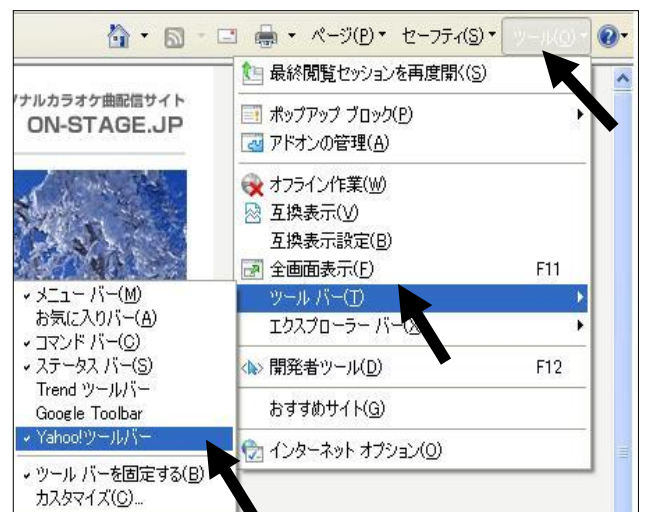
ページ(P) ▾ セーフティ(S) ▾ ツール(O) ▾

ナルカラオケ曲配信サイト
ON-STAGE.JP

最終閲覧セッションを再度開く(S)
ポップアップ ブロック(P)
アドオンの管理(A)
オフライン作業(W)
互換表示(V)
互換表示設定(B)
全画面表示(F) F11
ツール バー(T)
エクスプローラー バー(X)
開発者ツール(D) F12
おすすめサイト(G)
インターネット オプション(O)

メニュー バー(M)
お気に入りバー(A)
コマンド バー(C)
ステータス バー(S)
Trend ツールバー
Google Toolbar
Yahoo!ツールバー
ツール バーを固定する(B)
カスタマイズ(C)...